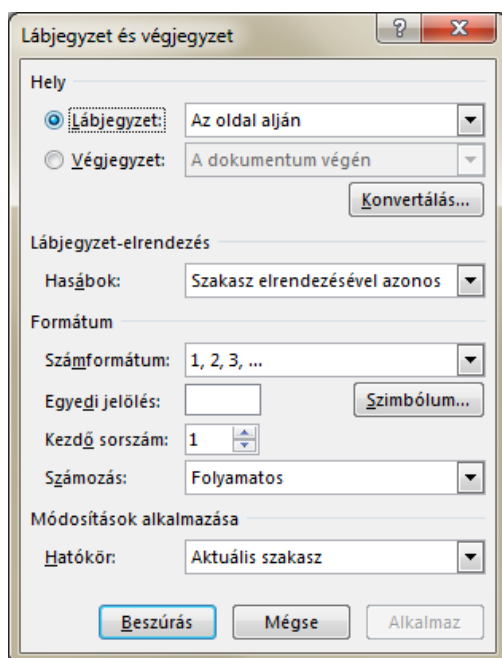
Lábjegyzet és végjegyzet

?

X

Hely

Lábjegyzet: Az oldal alján

Végjegyzet: A dokumentum végén

Konvertálás...

Lábjegyzet-elrendezés

Hasábok: Szakasz elrendezésével azonos

Formátum

Számformátum: 1, 2, 3, ...

Egyedi jelölés:

Szimbólum...

Kezdő sorszám: 1

Számozás: Folyamatos

Módosítások alkalmazása

Hatókör: Aktuális szakasz

Beszúrás

Mégse

Alkalmaz